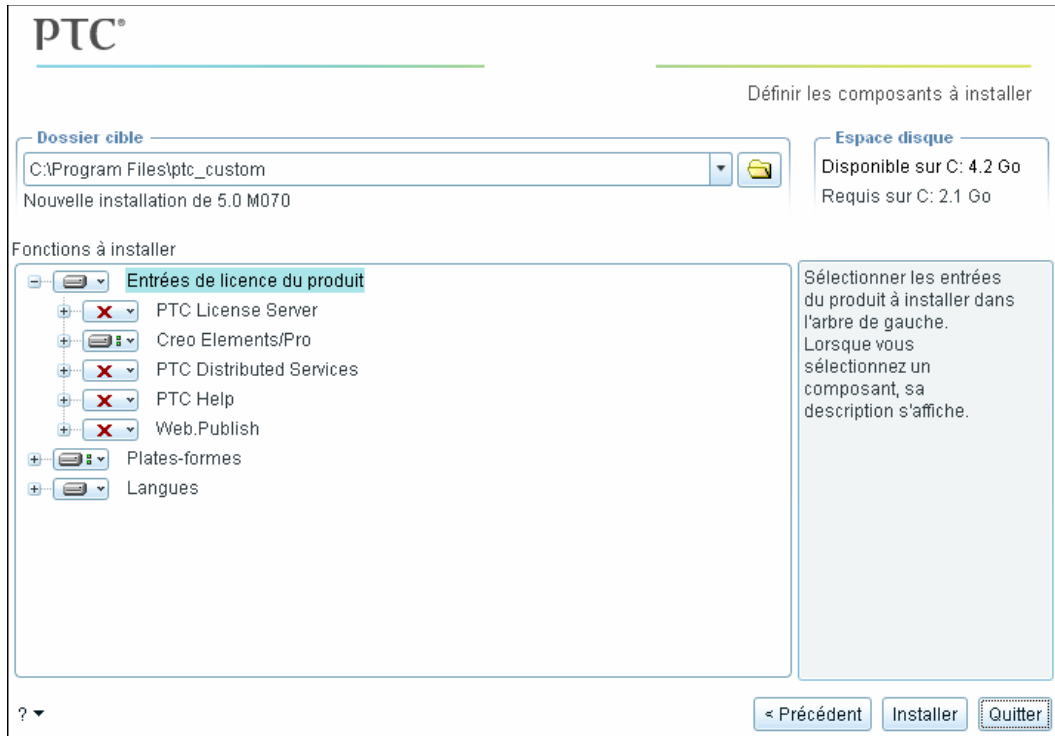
PTC®

Définir les composants à installer

Dossier cible

C:\Program Files\ptc_custom

Nouvelle installation de 5.0 M070

Espace disque

Disponible sur C: 4.2 Go

Requis sur C: 2.1 Go

Fonctions à installer

Entrées de licence du produit
PTC License Server
Creo Elements/Pro
PTC Distributed Services
PTC Help
Web.Publish
Plates-formes
Langues

Sélectionner les entrées du produit à installer dans l'arbre de gauche. Lorsque vous sélectionnez un composant, sa description s'affiche.

?

< Précédent

Installer

Quitter